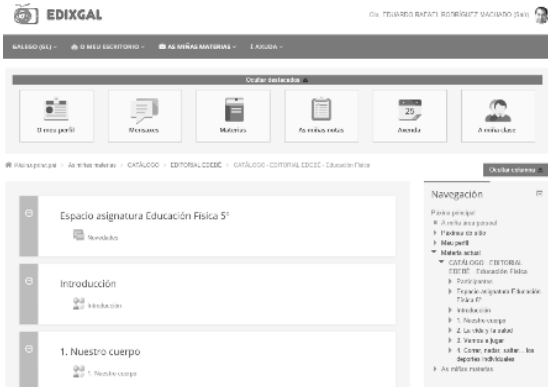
EDIXGAL

Cis. EDUARDO RAFAEL RODRIGUEZ MACHADO (Saír)

GALEGO (GL) ▾ O MEU ESCRITORIO ▾ AS MIÑAS MATERIAS ▾ AXUDA ▾

Ocultar destacados

O meu perfil

Mensaxes

Materias

As miñas notas

25

Axenda

A miña clase

Páxina principal > As miñas materias > CATÁLOGO > EDITORIAL EDEBÉ > CATÁLOGO - EDITORIAL EDEBÉ - Educación Física

Ocultar columnas

Espacio asignatura Educación Física 5°

Novedades

Introducción

Introducción

1. Nuestro cuerpo

1. Nuestro cuerpo

Navegación

Páxina principal
A miña área persoal
Páxinas do sitio
Meu perfil
Materia actual
CATÁLOGO - EDITORIAL EDEBÉ - Educación Física
Participantes
Espacio asignatura Educación Física 5°
Introducción
1. Nuestro cuerpo
2. La vida y la salud
3. Vamos a jugar
4. Correr, nadar, saltar... los deportes individuales
As miñas materias